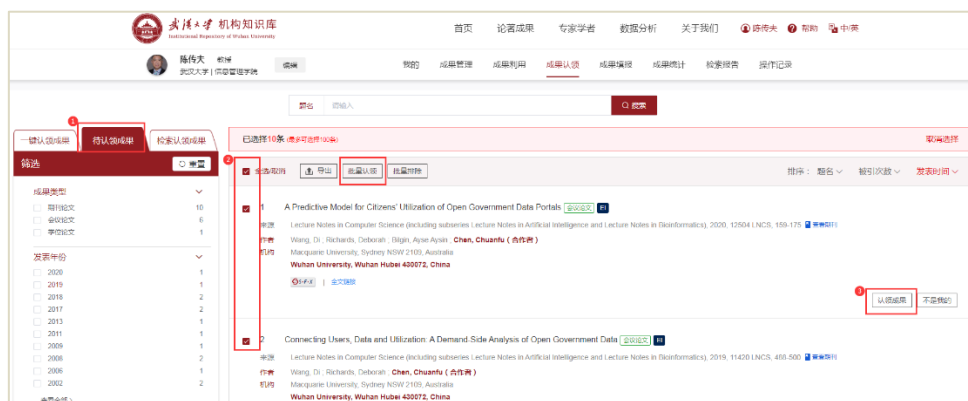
武漢大學 机构知识库
Institutional Repository of Wuhan University

首页 论著成果 专家学者 数据分析 关于我们 陈传夫 帮助 中/英

陈传夫 教授
武汉大学 | 信息管理学院
编辑

我的 成果管理 成果利用 成果认领 成果填报 成果统计 检索报告 操作记录

题名 请输入 搜索

1

一键认领成果 待认领成果 检索认领成果

筛选 重置

成果类型
期刊论文 10
会议论文 6
学位论文 1

发表年份
2020 1
2019 1
2018 2
2017 2
2013 1
2011 1
2009 1
2008 2
2006 1
2002 2

已选择10条 (最多可选择100条) 取消选择

2

全选/取消 导出 批量认领 批量排除 排序: 题名 被引次数 发表时间

1 A Predictive Model for Citizens' Utilization of Open Government Data Portals 会议论文 EI
来源 Lecture Notes in Computer Science (including subseries Lecture Notes in Artificial Intelligence and Lecture Notes in Bioinformatics), 2020, 12504 LNCS, 159-175 查看期刊
作者 Wang, Di ; Richards, Deborah ; Bilgin, Ayse Aysin ; Chen, Chuanfu (合作者)
机构 Macquarie University, Sydney NSW 2109, Australia
Wuhan University, Wuhan Hubei 430072, China
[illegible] | 全文链接

3

认领成果 不是我的

2 Connecting Users, Data and Utilization: A Demand-Side Analysis of Open Government Data 会议论文 EI
来源 Lecture Notes in Computer Science (including subseries Lecture Notes in Artificial Intelligence and Lecture Notes in Bioinformatics), 2019, 11420 LNCS, 488-500 查看期刊
作者 Wang, Di ; Richards, Deborah ; Chen, Chuanfu (合作者)
机构 Macquarie University, Sydney NSW 2109, Australia
Wuhan University, Wuhan Hubei 430072, China